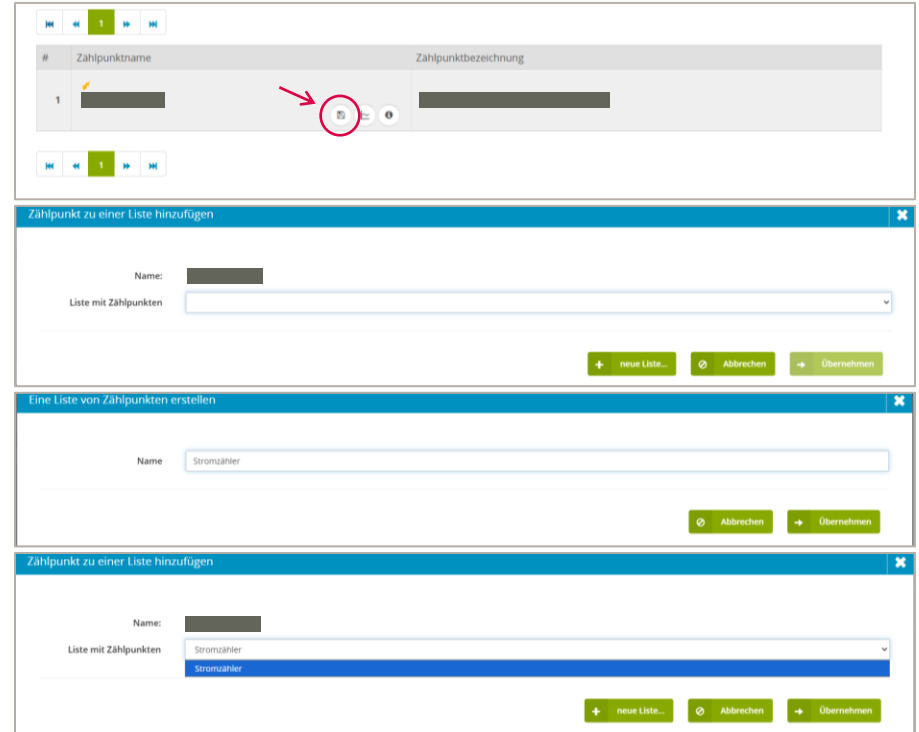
1

| # | Zählpunktname | Zählpunktbezeichnung |
|---|---|---|
| 1 | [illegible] | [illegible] |

1

Zählpunkt zu einer Liste hinzufügen

Name: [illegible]

Liste mit Zählpunkten

neue Liste... Abbrechen Übernehmen

Eine Liste von Zählpunkten erstellen

Name Stromzähler

Abbrechen Übernehmen

Zählpunkt zu einer Liste hinzufügen

Name: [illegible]

Liste mit Zählpunkten Stromzähler

Stromzähler

neue Liste... Abbrechen Übernehmen